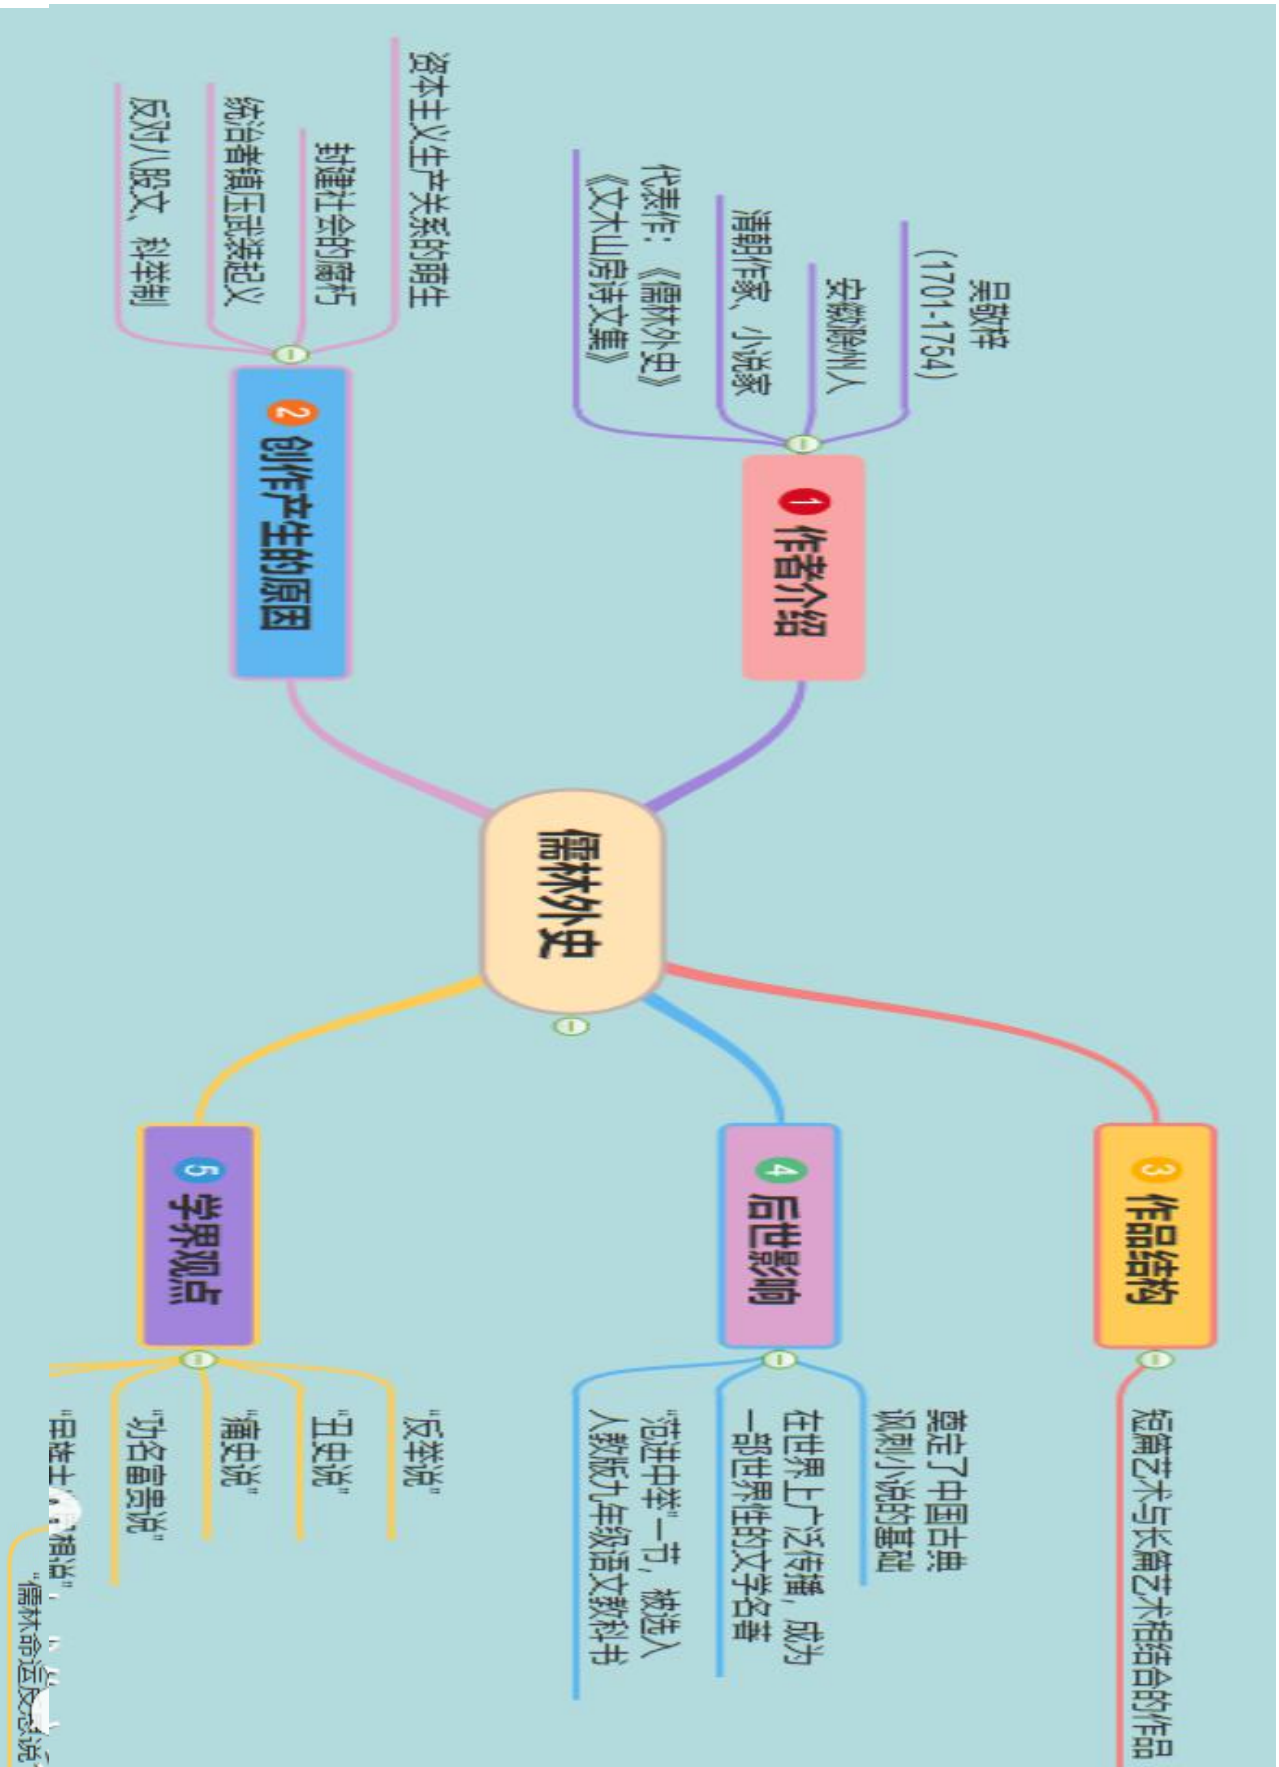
儒林外史

1 作者介绍
吴敬梓
(1701-1754)
安徽全椒人
清朝作家，小说家
代表作：《儒林外史》
《文木山房诗文集》

2 创作产生的原因
资本主义生产关系的萌生
封建社会的腐朽
统治者镇压武装起义
反对八股文，科举制

3 作品结构
短篇艺术与长篇艺术相结合的作品

4 后世影响
奠定了中国古典讽刺小说的基础
在世界上广泛传播，成为一部世界性的文学名著
"范进中举"一节，被选入人教版九年级语文教科书

5 学界观点
"反举说"
"丑史说"
"痛史说"
"功名富贵说"
"伪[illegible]说"
"儒林命运反思说"